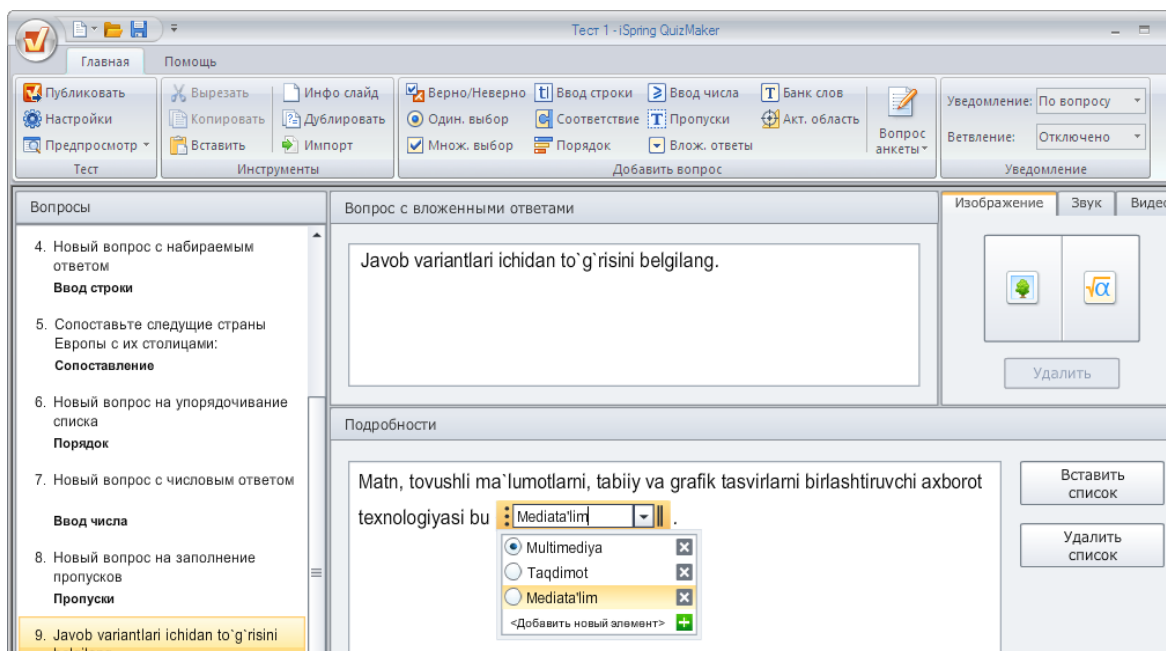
Тест 1 - iSpring QuizMaker

Главная
Помощь

Публиковать
Настройки
Предпросмотр
Тест

Вырезать
Копировать
Вставить
Инфо слайд
Дублировать
Импорт
Инструменты

Верно/Неверно
Один. выбор
Множ. выбор
Ввод строки
Соответствие
Порядок
Ввод числа
Пропуски
Влож. ответы
Банк слов
Акт. область
Вопрос анкеты
Добавить вопрос

Уведомление: По вопросу
Ветвление: Отключено
Уведомление

Вопросы

4. Новый вопрос с набираемым ответом
Ввод строки

5. Сопоставьте следущие страны Европы с их столицами:
Сопоставление

6. Новый вопрос на упорядочивание списка
Порядок

7. Новый вопрос с числовым ответом
Ввод числа

8. Новый вопрос на заполнение пропусков
Пропуски

9. Javob variantlari ichidan to`g`risini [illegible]

Вопрос с вложенными ответами

Javob variantlari ichidan to`g`risini belgilang.

Изображение
Звук
Видео

Удалить

Подробности

Matn, tovushli ma`lumotlarni, tabiiy va grafik tasvirlarni birlashtiruvchi axborot texnologiyasi bu Mediata'lim .

Multimediya
Taqdimot
Mediata'lim
<Добавить новый элемент>

Вставить список

Удалить список